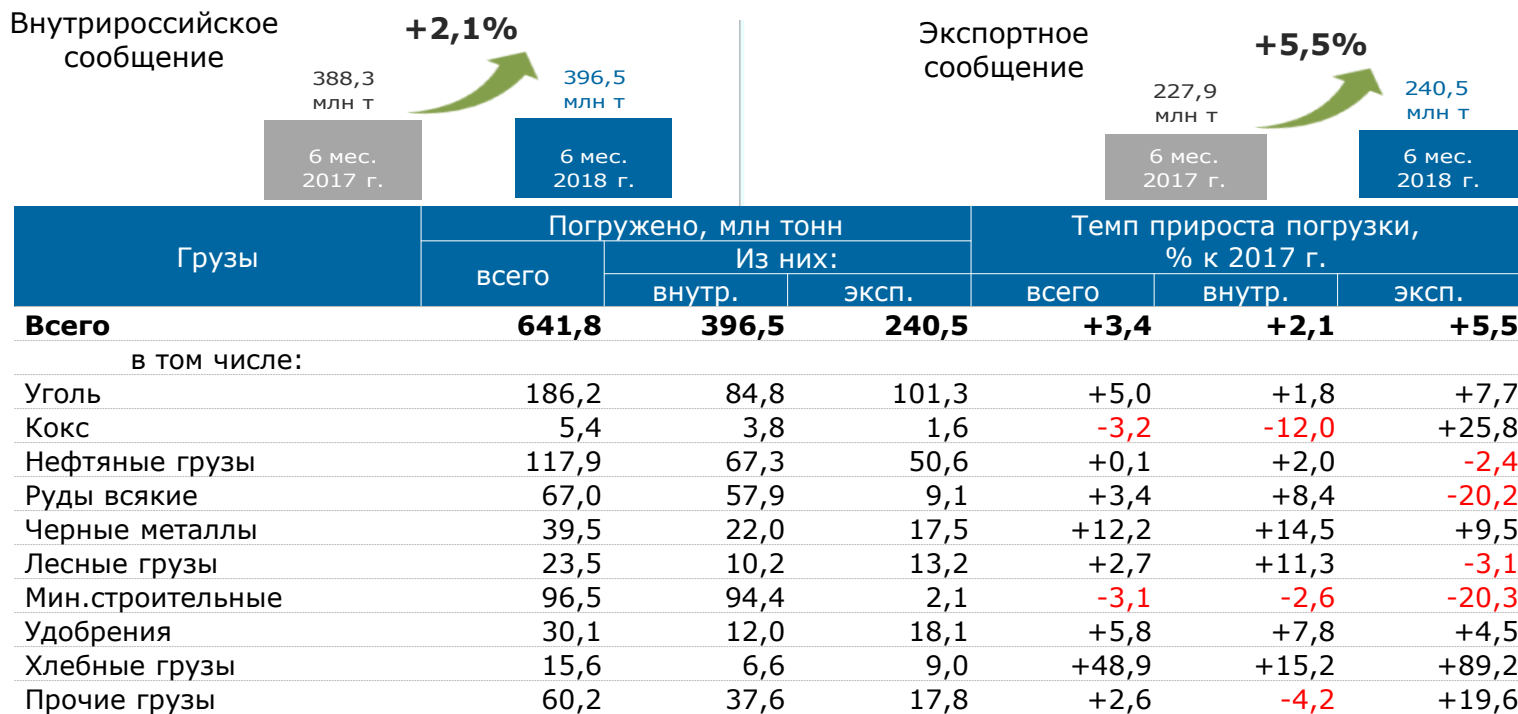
Внутрироссийское сообщение

+2,1%

388,3 млн т

396,5 млн т

6 мес. 2017 г.

6 мес. 2018 г.

Экспортное сообщение

+5,5%

227,9 млн т

240,5 млн т

6 мес. 2017 г.

6 мес. 2018 г.

| Грузы | Погружено, млн тонн всего | Из них: внутр. | Из них: эксп. | Темп прироста погрузки, % к 2017 г. всего | внутр. | эксп. |
|---|---|---|---|---|---|---|
| **Всего** | **641,8** | **396,5** | **240,5** | **+3,4** | **+2,1** | **+5,5** |
| в том числе: | | | | | | |
| Уголь | 186,2 | 84,8 | 101,3 | +5,0 | +1,8 | +7,7 |
| Кокс | 5,4 | 3,8 | 1,6 | -3,2 | -12,0 | +25,8 |
| Нефтяные грузы | 117,9 | 67,3 | 50,6 | +0,1 | +2,0 | -2,4 |
| Руды всякие | 67,0 | 57,9 | 9,1 | +3,4 | +8,4 | -20,2 |
| Черные металлы | 39,5 | 22,0 | 17,5 | +12,2 | +14,5 | +9,5 |
| Лесные грузы | 23,5 | 10,2 | 13,2 | +2,7 | +11,3 | -3,1 |
| Мин.строительные | 96,5 | 94,4 | 2,1 | -3,1 | -2,6 | -20,3 |
| Удобрения | 30,1 | 12,0 | 18,1 | +5,8 | +7,8 | +4,5 |
| Хлебные грузы | 15,6 | 6,6 | 9,0 | +48,9 | +15,2 | +89,2 |
| Прочие грузы | 60,2 | 37,6 | 17,8 | +2,6 | -4,2 | +19,6 |